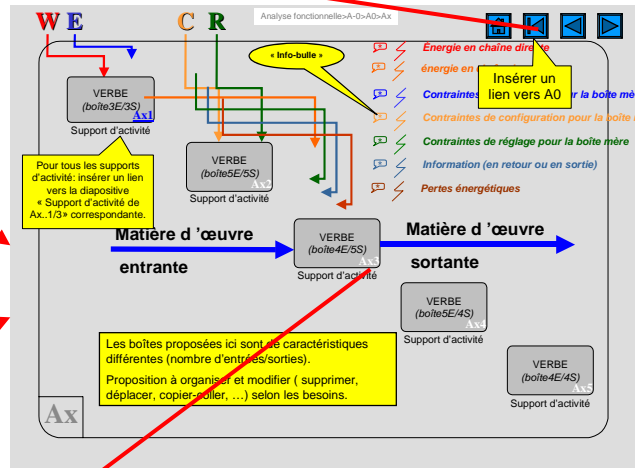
W E C R

Analyse fonctionnelle>A-0>A0>Ax

« Info-bulle »

Énergie en chaîne directe

énergie en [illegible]

Contraintes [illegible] r la boîte mè

Contraintes de configuration pour la boîte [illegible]

Contraintes de réglage pour la boîte mère

Information (en retour ou en sortie)

Pertes énergétiques

Insérer un lien vers A0

VERBE
(boîte3E/3S)
Ax1
Support d'activité

Pour tous les supports d'activité: insérer un lien vers la diapositive « Support d'activité de Ax..1/3» correspondante.

VERBE
(boîte5E/5S)
Ax2
Support d'activité

Matière d 'œuvre entrante

VERBE
(boîte4E/5S)
Ax3
Support d'activité

Matière d 'œuvre sortante

VERBE
(boîte5E/4S)
Ax4
Support d'activité

Les boîtes proposées ici sont de caractéristiques différentes (nombre d'entrées/sorties).

Proposition à organiser et modifier ( supprimer, déplacer, copier-coller, …) selon les besoins.

VERBE
(boîte4E/4S)
Ax5
Support d'activité

Ax